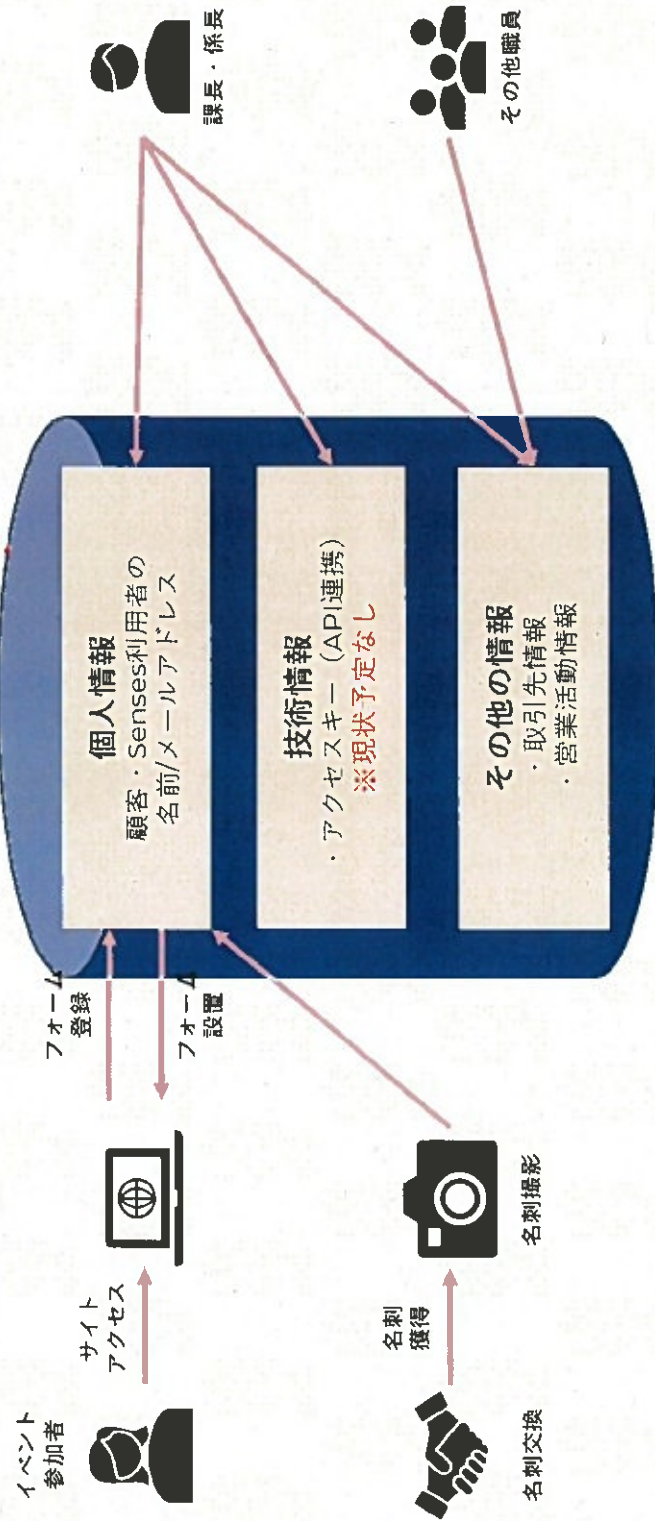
課長・係長

その他職員

個人情報
顧客・Senses利用者の名前/メールアドレス

技術情報
・アクセスキー（API連携）
※現状予定なし

その他の情報
・取引先情報
・営業活動情報

フォーム登録

フォーム設置

イベント参加者

サイトアクセス

名刺獲得

名刺撮影

名刺交換